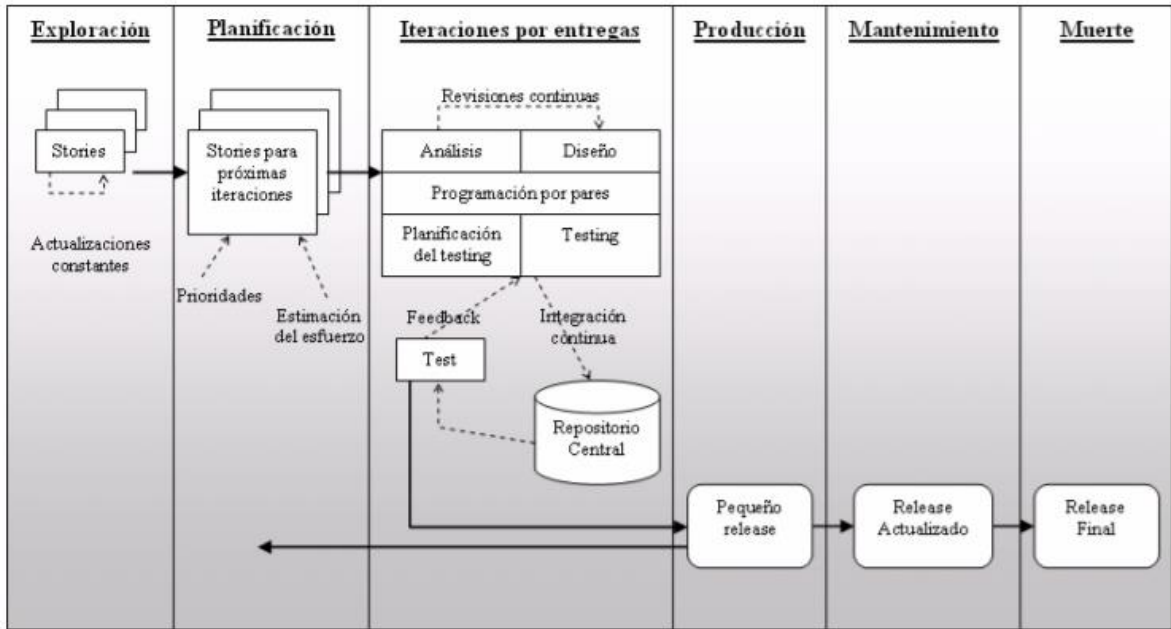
Exploración

Stories

Actualizaciones constantes

Planificación

Stories para próximas iteraciones

Prioridades

Estimación del esfuerzo

Iteraciones por entregas

Revisiones continuas

Análisis

Diseño

Programación por pares

Planificación del testing

Testing

Feedback

Integración continua

Test

Repositorio Central

Producción

Pequeño release

Mantenimiento

Release Actualizado

Muerte

Release Final